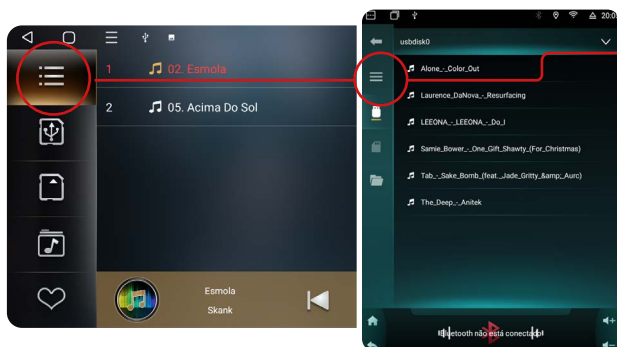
1 02. Esmola

2 05. Acima Do Sol

Esmola

Skank

20:0

usbdisk0

Alone_-_Color_Out

Laurence_DaNova_-_Resurfacing

LEEONA_-_LEEONA_-_Do_I

Samie_Bower_-_One_Gift_Shawty_(For_Christmas)

Tab_-_Sake_Bomb_(feat._Jade_Gritty_&amp;_Aurc)

The_Deep_-_Anitek

Bluetooth não está conectado